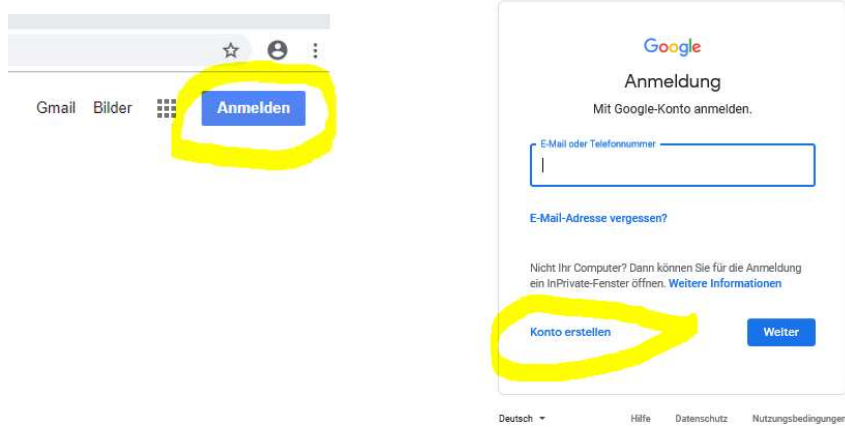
Gmail Bilder Anmelden

Google
Anmeldung
Mit Google-Konto anmelden.

E-Mail oder Telefonnummer

E-Mail-Adresse vergessen?

Nicht Ihr Computer? Dann können Sie für die Anmeldung ein InPrivate-Fenster öffnen. Weitere Informationen

Konto erstellen Weiter

Deutsch Hilfe Datenschutz Nutzungsbedingungen